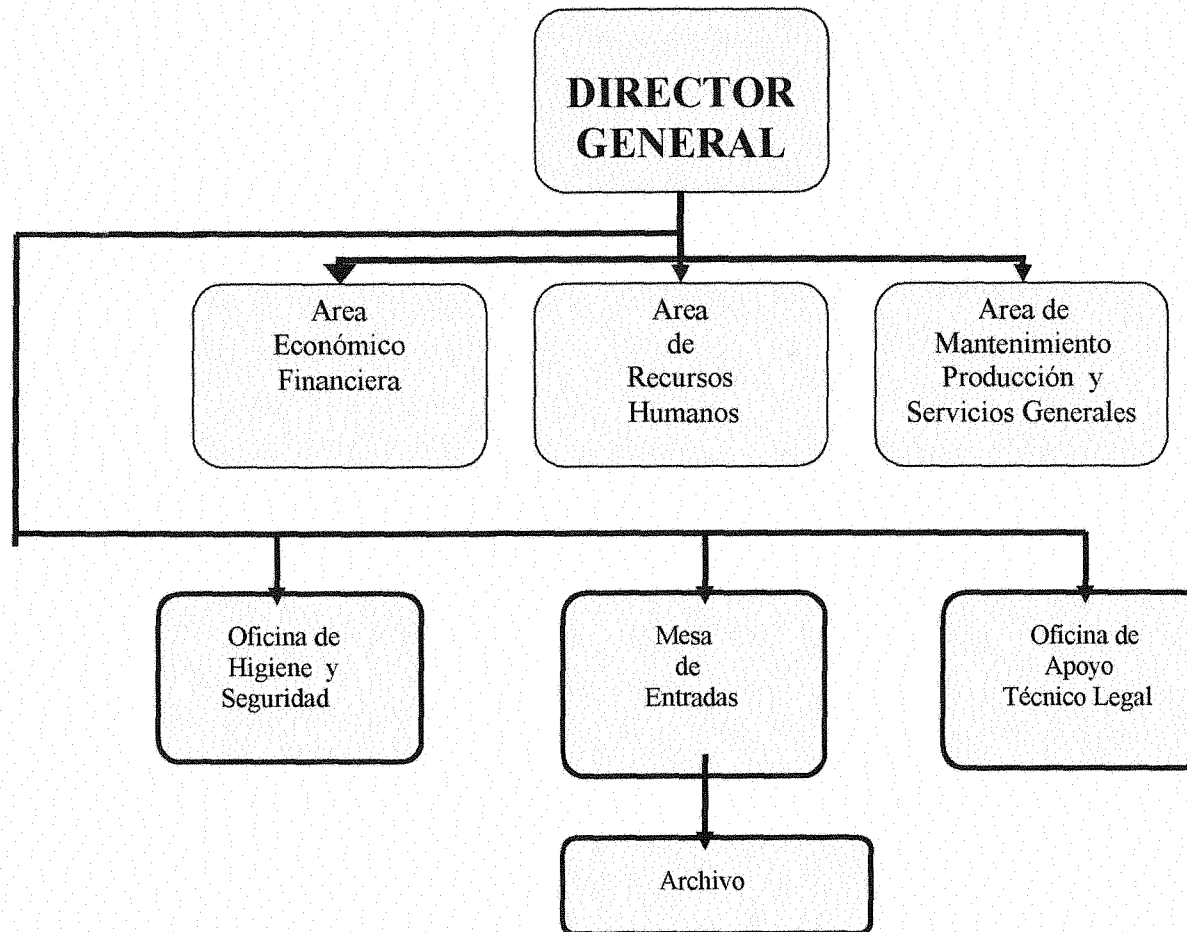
DIRECTOR GENERAL

Area Económico Financiera

Area de Recursos Humanos

Area de Mantenimiento Producción y Servicios Generales

Oficina de Higiene y Seguridad

Mesa de Entradas

Oficina de Apoyo Técnico Legal

Archivo